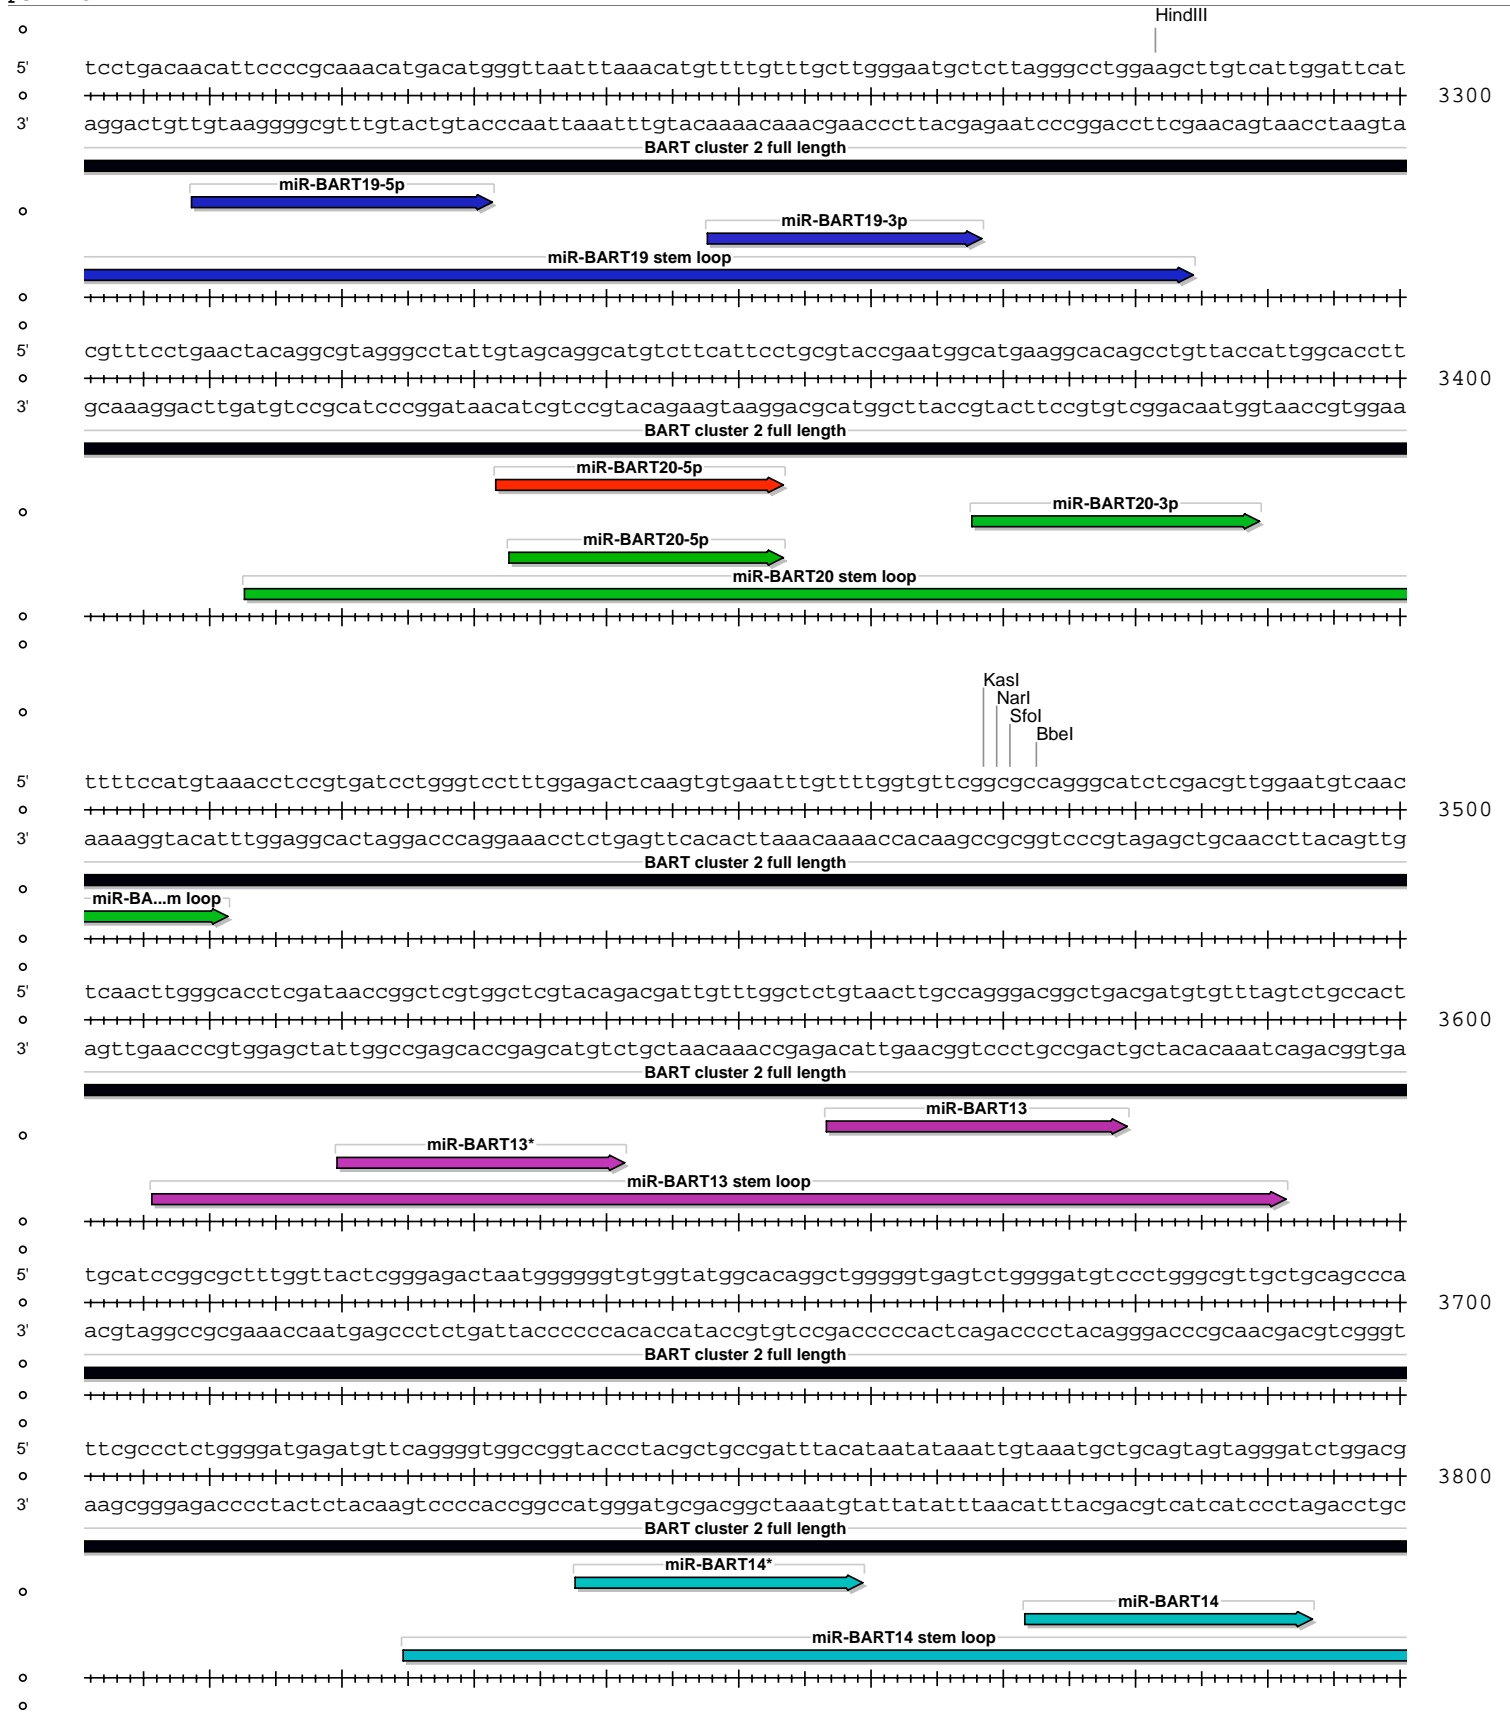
HindIII

5' tcctgacaacattccccgcaaacatgacatgggttaatttaaacatgttttgtttgcttgggaatgctcttagggcctggaagcttgtcattggattcat 3300
3' aggactgttgtaaggggcgtttgtactgtacccaattaaatttgtacaaaacaaacgaacccttacgagaatcccggaccttcgaacagtaacctaagta

BART cluster 2 full length
miR-BART19-5p
miR-BART19-3p
miR-BART19 stem loop

5' cgtttcctgaactacaggcgtagggcctattgtagcaggcatgtcttcattcctgcgtaccgaatggcatgaaggcacagcctgttaccattggcacctt 3400
3' gcaaaggacttgatgtccgcatcccggataacatcgtccgtacagaagtaaggacgcatggcttaccgtacttccgtgtcggacaatggtaaccgtggaa

BART cluster 2 full length
miR-BART20-5p
miR-BART20-3p
miR-BART20-5p
miR-BART20 stem loop

KasI
NarI
SfoI
BbeI

5' ttttccatgtaaacctccgtgatcctgggtcctttggagactcaagtgtgaatttgttttggtgttcggcgccagggcatctcgacgttggaatgtcaac 3500
3' aaaaggtacatttggaggcactaggacccaggaaacctctgagttcacacttaaacaaaaccacaagccgcggtcccgtagagctgcaaccttacagttg

BART cluster 2 full length
miR-BA...m loop

5' tcaacttgggcacctcgataaccggctcgtggctcgtacagacgattgtttggctctgtaacttgccagggacggctgacgatgtgtttagtctgccact 3600
3' agttgaacccgtggagctattggccgagcaccgagcatgtctgctaacaaaccgagacattgaacggtccctgccgactgctacacaaatcagacggtga

BART cluster 2 full length
miR-BART13
miR-BART13*
miR-BART13 stem loop

5' tgcatccggcgctttggttactcgggagactaatggggggtgtggtatggcacaggctgggggtgagtctggggatgtccctgggcgttgctgcagccca 3700
3' acgtaggccgcgaaaccaatgagccctctgattaccccccacaccataccgtgtccgacccccactcagacccctacagggacccgcaacgacgtcgggt

BART cluster 2 full length

5' ttcgccctctggggatgagatgttcaggggtggccggtaccctacgctgccgatttacataatataaattgtaaatgctgcagtagtagggatctggacg 3800
3' aagcgggagacccctactctacaagtccccaccggccatgggatgcgacggctaaatgtattatatttaacatttacgacgtcatcatccctagacctgc

BART cluster 2 full length
miR-BART14*
miR-BART14
miR-BART14 stem loop